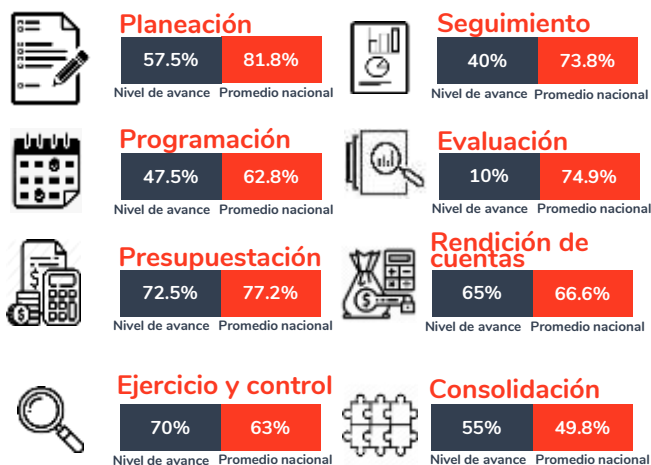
Planeación
57.5% 81.8%
Nivel de avance Promedio nacional

Seguimiento
40% 73.8%
Nivel de avance Promedio nacional

Programación
47.5% 62.8%
Nivel de avance Promedio nacional

Evaluación
10% 74.9%
Nivel de avance Promedio nacional

Presupuestación
72.5% 77.2%
Nivel de avance Promedio nacional

Rendición de cuentas
65% 66.6%
Nivel de avance Promedio nacional

Ejercicio y control
70% 63%
Nivel de avance Promedio nacional

Consolidación
55% 49.8%
Nivel de avance Promedio nacional